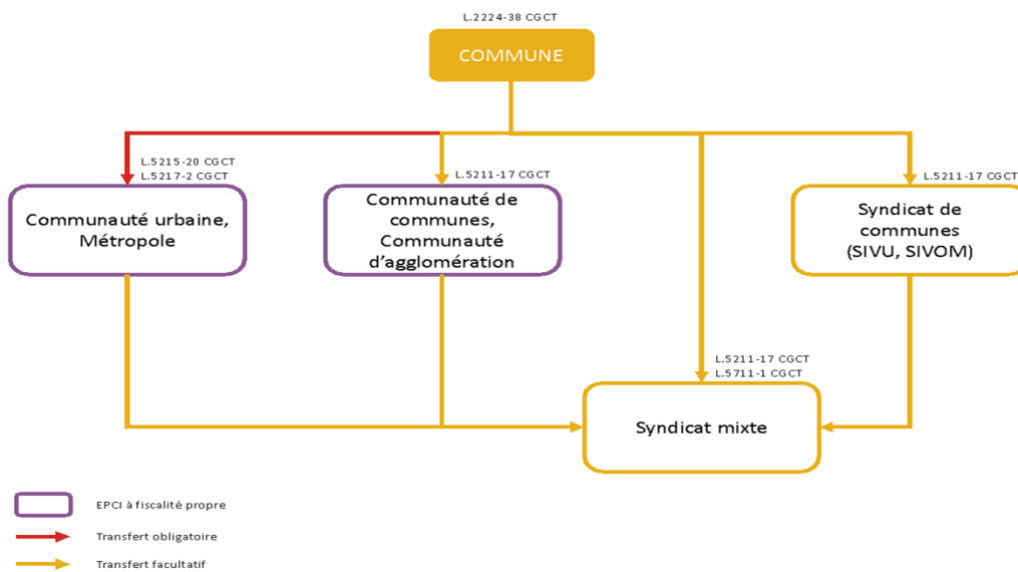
L.2224-38 CGCT

COMMUNE

L.5215-20 CGCT
L.5217-2 CGCT

Communauté urbaine, Métropole

L.5211-17 CGCT

Communauté de communes, Communauté d'agglomération

L.5211-17 CGCT

Syndicat de communes (SIVU, SIVOM)

L.5211-17 CGCT
L.5711-1 CGCT

Syndicat mixte

EPCI à fiscalité propre

Transfert obligatoire

Transfert facultatif